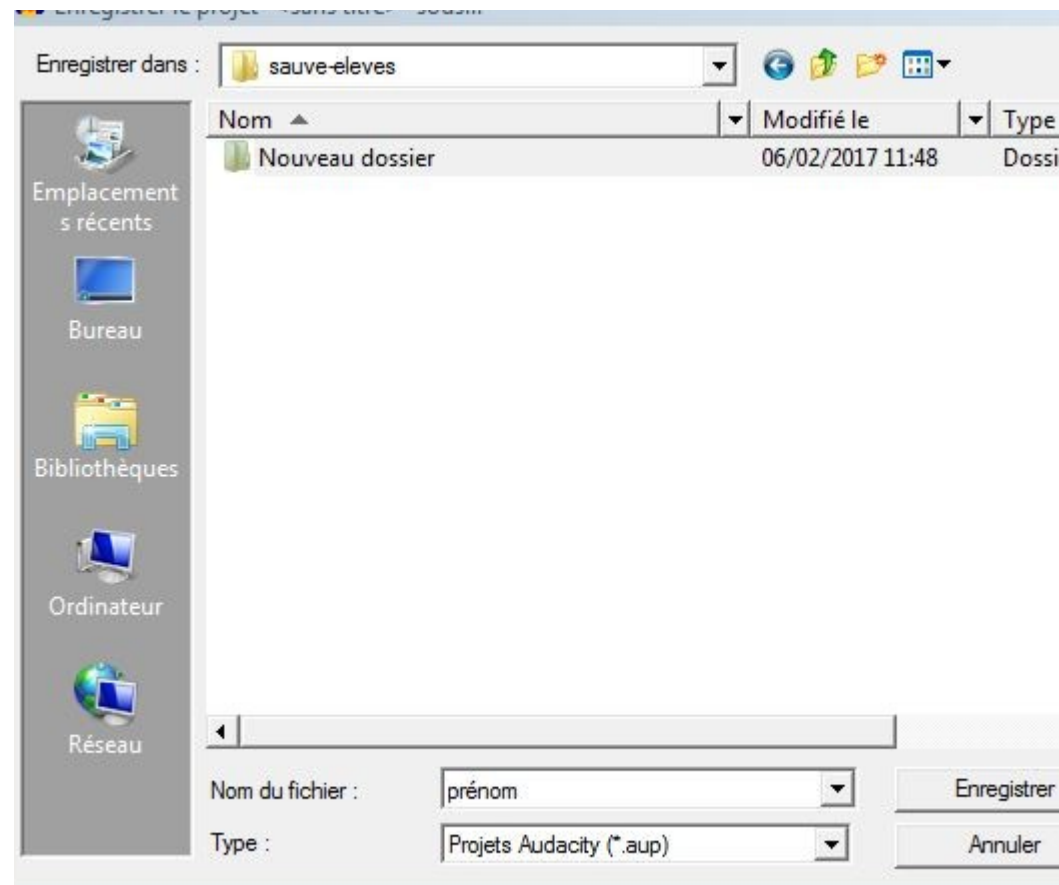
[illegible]

Enregistrer dans : sauve-eleves

| Nom | Modifié le | Type |
|---|---|---|
| Nouveau dossier | 06/02/2017 11:48 | Dossi |

Emplacements récents

Bureau

Bibliothèques

Ordinateur

Réseau

Nom du fichier : prénom

Type : Projets Audacity (*.aup)

Enregistrer

Annuler